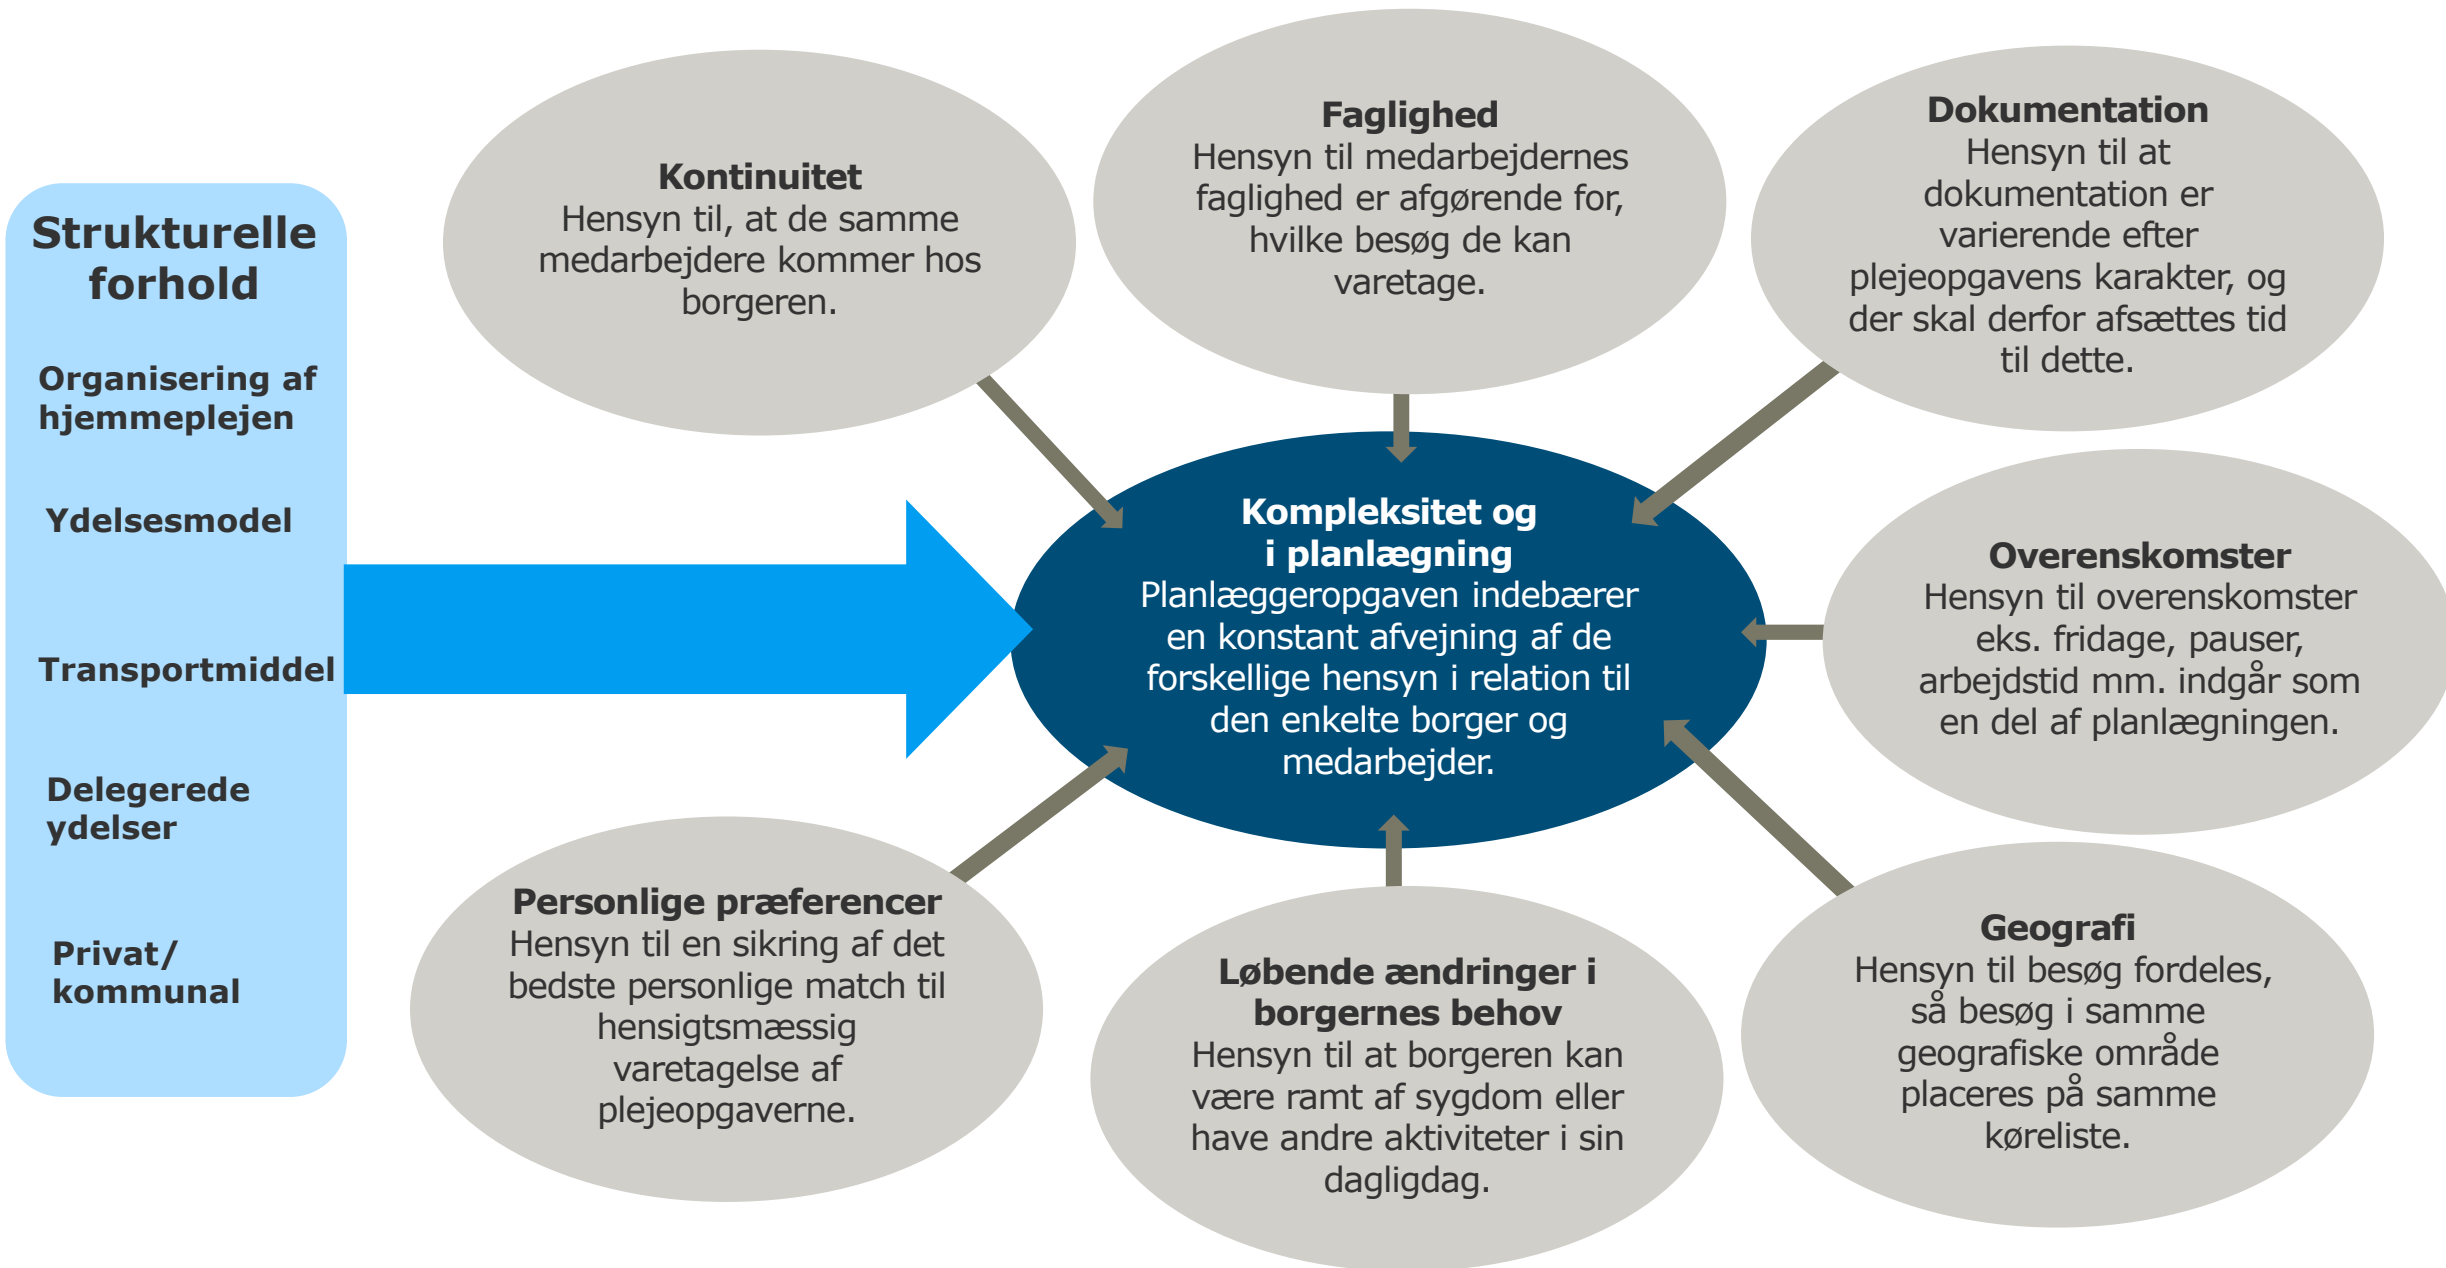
Strukturelle forhold

Organisering af hjemmeplejen

Ydelsesmodel

Transportmiddel

Delegerede ydelser

Privat/ kommunal

Kontinuitet
Hensyn til, at de samme medarbejdere kommer hos borgeren.

Faglighed
Hensyn til medarbejdernes faglighed er afgørende for, hvilke besøg de kan varetage.

Dokumentation
Hensyn til at dokumentation er varierende efter plejeopgavens karakter, og der skal derfor afsættes tid til dette.

Kompleksitet og i planlægning
Planlæggeropgaven indebærer en konstant afvejning af de forskellige hensyn i relation til den enkelte borger og medarbejder.

Overenskomster
Hensyn til overenskomster eks. fridage, pauser, arbejdstid mm. indgår som en del af planlægningen.

Personlige præferencer
Hensyn til en sikring af det bedste personlige match til hensigtsmæssig varetagelse af plejeopgaverne.

Løbende ændringer i borgernes behov
Hensyn til at borgeren kan være ramt af sygdom eller have andre aktiviteter i sin dagligdag.

Geografi
Hensyn til besøg fordeles, så besøg i samme geografiske område placeres på samme køreliste.